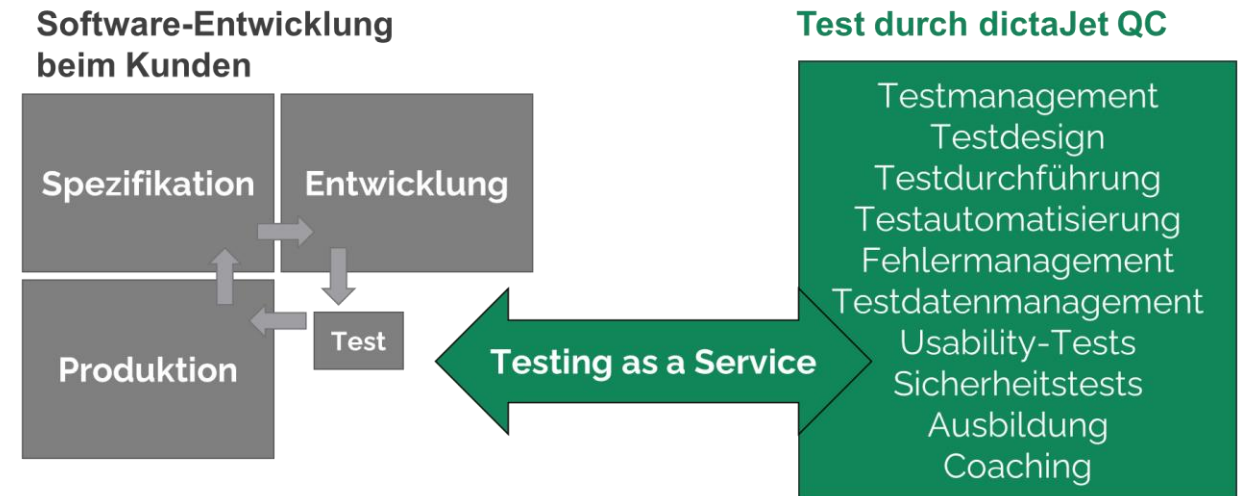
Software-Entwicklung beim Kunden

Spezifikation

Entwicklung

Test

Produktion

Testing as a Service

Test durch dictaJet QC

Testmanagement
Testdesign
Testdurchführung
Testautomatisierung
Fehlermanagement
Testdatenmanagement
Usability-Tests
Sicherheitstests
Ausbildung
Coaching